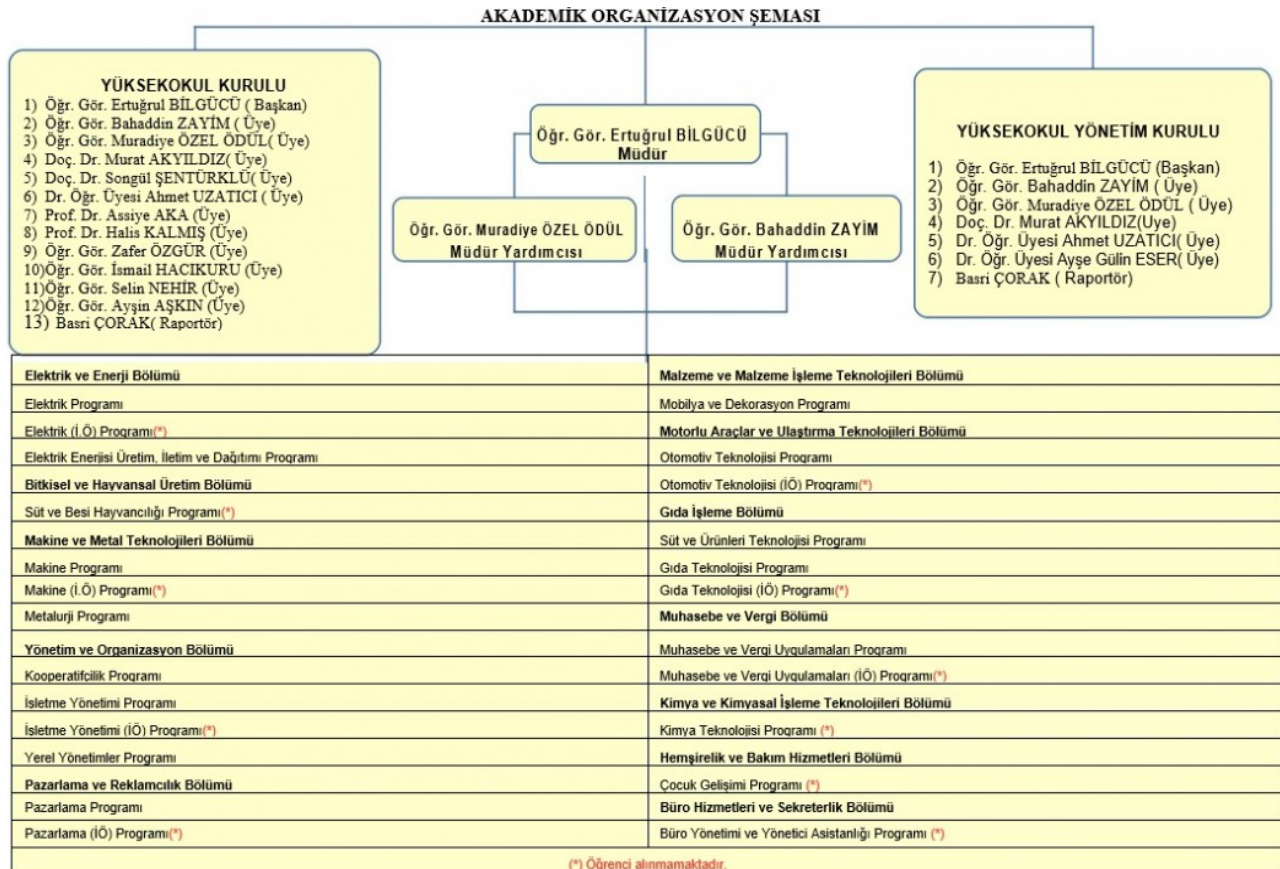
AKADEMİK ORGANİZASYON ŞEMASI

YÜKSEKOKUL KURULU
1) Öğr. Gör. Ertuğrul BİLGÜCÜ ( Başkan)
2) Öğr. Gör. Bahaddin ZAYİM ( Üye)
3) Öğr. Gör. Muradiye ÖZEL ÖDÜL( Üye)
4) Doç. Dr. Murat AKYILDIZ( Üye)
5) Doç. Dr. Songül ŞENTÜRKLÜ( Üye)
6) Dr. Öğr. Üyesi Ahmet UZATICI ( Üye)
7) Prof. Dr. Assiye AKA (Üye)
8) Prof. Dr. Halis KALMIŞ (Üye)
9) Öğr. Gör. Zafer ÖZGÜR (Üye)
10)Öğr. Gör. İsmail HACIKURU (Üye)
11)Öğr. Gör. Selin NEHİR (Üye)
12)Öğr. Gör. Ayşin AŞKIN (Üye)
13) Basri ÇORAK( Raportör)

Öğr. Gör. Ertuğrul BİLGÜCÜ
Müdür

Öğr. Gör. Muradiye ÖZEL ÖDÜL
Müdür Yardımcısı

Öğr. Gör. Bahaddin ZAYİM
Müdür Yardımcısı

YÜKSEKOKUL YÖNETİM KURULU
1) Öğr. Gör. Ertuğrul BİLGÜCÜ (Başkan)
2) Öğr. Gör. Bahaddin ZAYİM ( Üye)
3) Öğr. Gör. Muradiye ÖZEL ÖDÜL ( Üye)
4) Doç. Dr. Murat AKYILDIZ(Üye)
5) Dr. Öğr. Üyesi Ahmet UZATICI( Üye)
6) Dr. Öğr. Üyesi Ayşe Gülin ESER( Üye)
7) Basri ÇORAK ( Raportör)

| | |
|---|---|
| Elektrik ve Enerji Bölümü | Malzeme ve Malzeme İşleme Teknolojileri Bölümü |
| Elektrik Programı | Mobilya ve Dekorasyon Programı |
| Elektrik (İ.Ö) Programı(*) | Motorlu Araçlar ve Ulaştırma Teknolojileri Bölümü |
| Elektrik Enerjisi Üretim, İletim ve Dağıtımı Programı | Otomotiv Teknolojisi Programı |
| Bitkisel ve Hayvansal Üretim Bölümü | Otomotiv Teknolojisi (İÖ) Programı(*) |
| Süt ve Besi Hayvancılığı Programı(*) | Gıda İşleme Bölümü |
| Makine ve Metal Teknolojileri Bölümü | Süt ve Ürünleri Teknolojisi Programı |
| Makine Programı | Gıda Teknolojisi Programı |
| Makine (İ.Ö) Programı(*) | Gıda Teknolojisi (İÖ) Programı(*) |
| Metalurji Programı | Muhasebe ve Vergi Bölümü |
| Yönetim ve Organizasyon Bölümü | Muhasebe ve Vergi Uygulamaları Programı |
| Kooperatifcilik Programı | Muhasebe ve Vergi Uygulamaları (İÖ) Programı(*) |
| İşletme Yönetimi Programı | Kimya ve Kimyasal İşleme Teknolojileri Bölümü |
| İşletme Yönetimi (İÖ) Programı(*) | Kimya Teknolojisi Programı (*) |
| Yerel Yönetimler Programı | Hemşirelik ve Bakım Hizmetleri Bölümü |
| Pazarlama ve Reklamcılık Bölümü | Çocuk Gelişimi Programı (*) |
| Pazarlama Programı | Büro Hizmetleri ve Sekreterlik Bölümü |
| Pazarlama (İÖ) Programı(*) | Büro Yönetimi ve Yönetici Asistanlığı Programı (*) |

(*) Öğrenci alınmamaktadır.